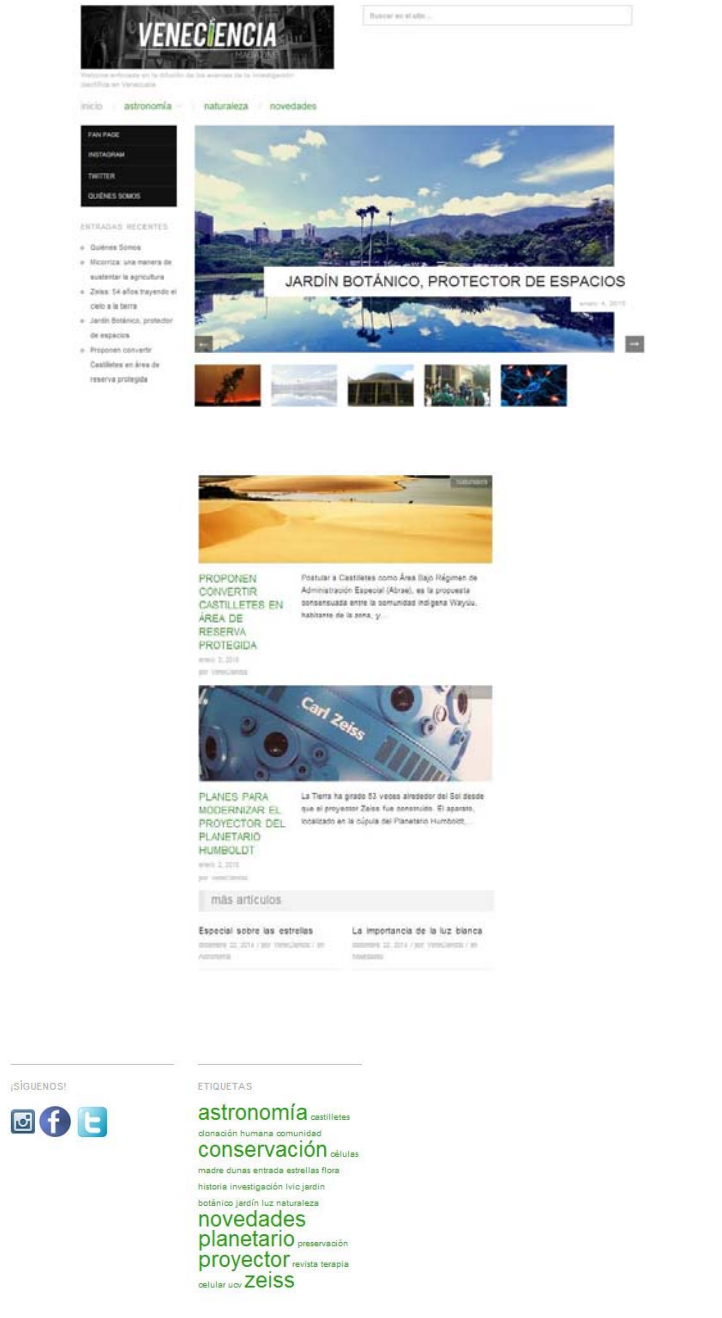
VENECIENCIA
MAGAZINE

Buscar en el sitio...

Website enfocada en la difusión de los avances de la investigación científica en Venezuela

inicio | astronomía | naturaleza | novedades

FAN PAGE
INSTAGRAM
TWITTER
QUIÉNES SOMOS

ENTRADAS RECIENTES

Quiénes Somos
Micorriza: una manera de sustentar la agricultura
Zeiss: 54 años trayendo el cielo a la tierra
Jardín Botánico, protector de espacios
Proponen convertir Castilletes en área de reserva protegida

JARDÍN BOTÁNICO, PROTECTOR DE ESPACIOS
enero 4, 2015

naturaleza

PROPONEN CONVERTIR CASTILLETES EN ÁREA DE RESERVA PROTEGIDA
enero 3, 2015
por VeneCiencia

Postular a Castilletes como Área Bajo Régimen de Administración Especial (Abrae), es la propuesta consensuada entre la comunidad indígena Wayúu, habitante de la zona, y...

Carl Zeiss

PLANES PARA MODERNIZAR EL PROYECTOR DEL PLANETARIO HUMBOLDT
enero 2, 2015
por VeneCiencia

La Tierra ha girado 53 veces alrededor del Sol desde que el proyector Zeiss fue construido. El aparato, localizado en la cúpula del Planetario Humboldt,...

más artículos

Especial sobre las estrellas
diciembre 22, 2014 / por VeneCiencia / en Astronomía

La importancia de la luz blanca
diciembre 22, 2014 / por VeneCiencia / en Novedades

¡SÍGUENOS!

ETIQUETAS

astronomía castilletes clonación humana comunidad conservación células madre dunas entrada estrellas flora historia investigación Ivic jardín botánico jardín luz naturaleza novedades planetario preservación proyector revista terapia celular ucv zeiss